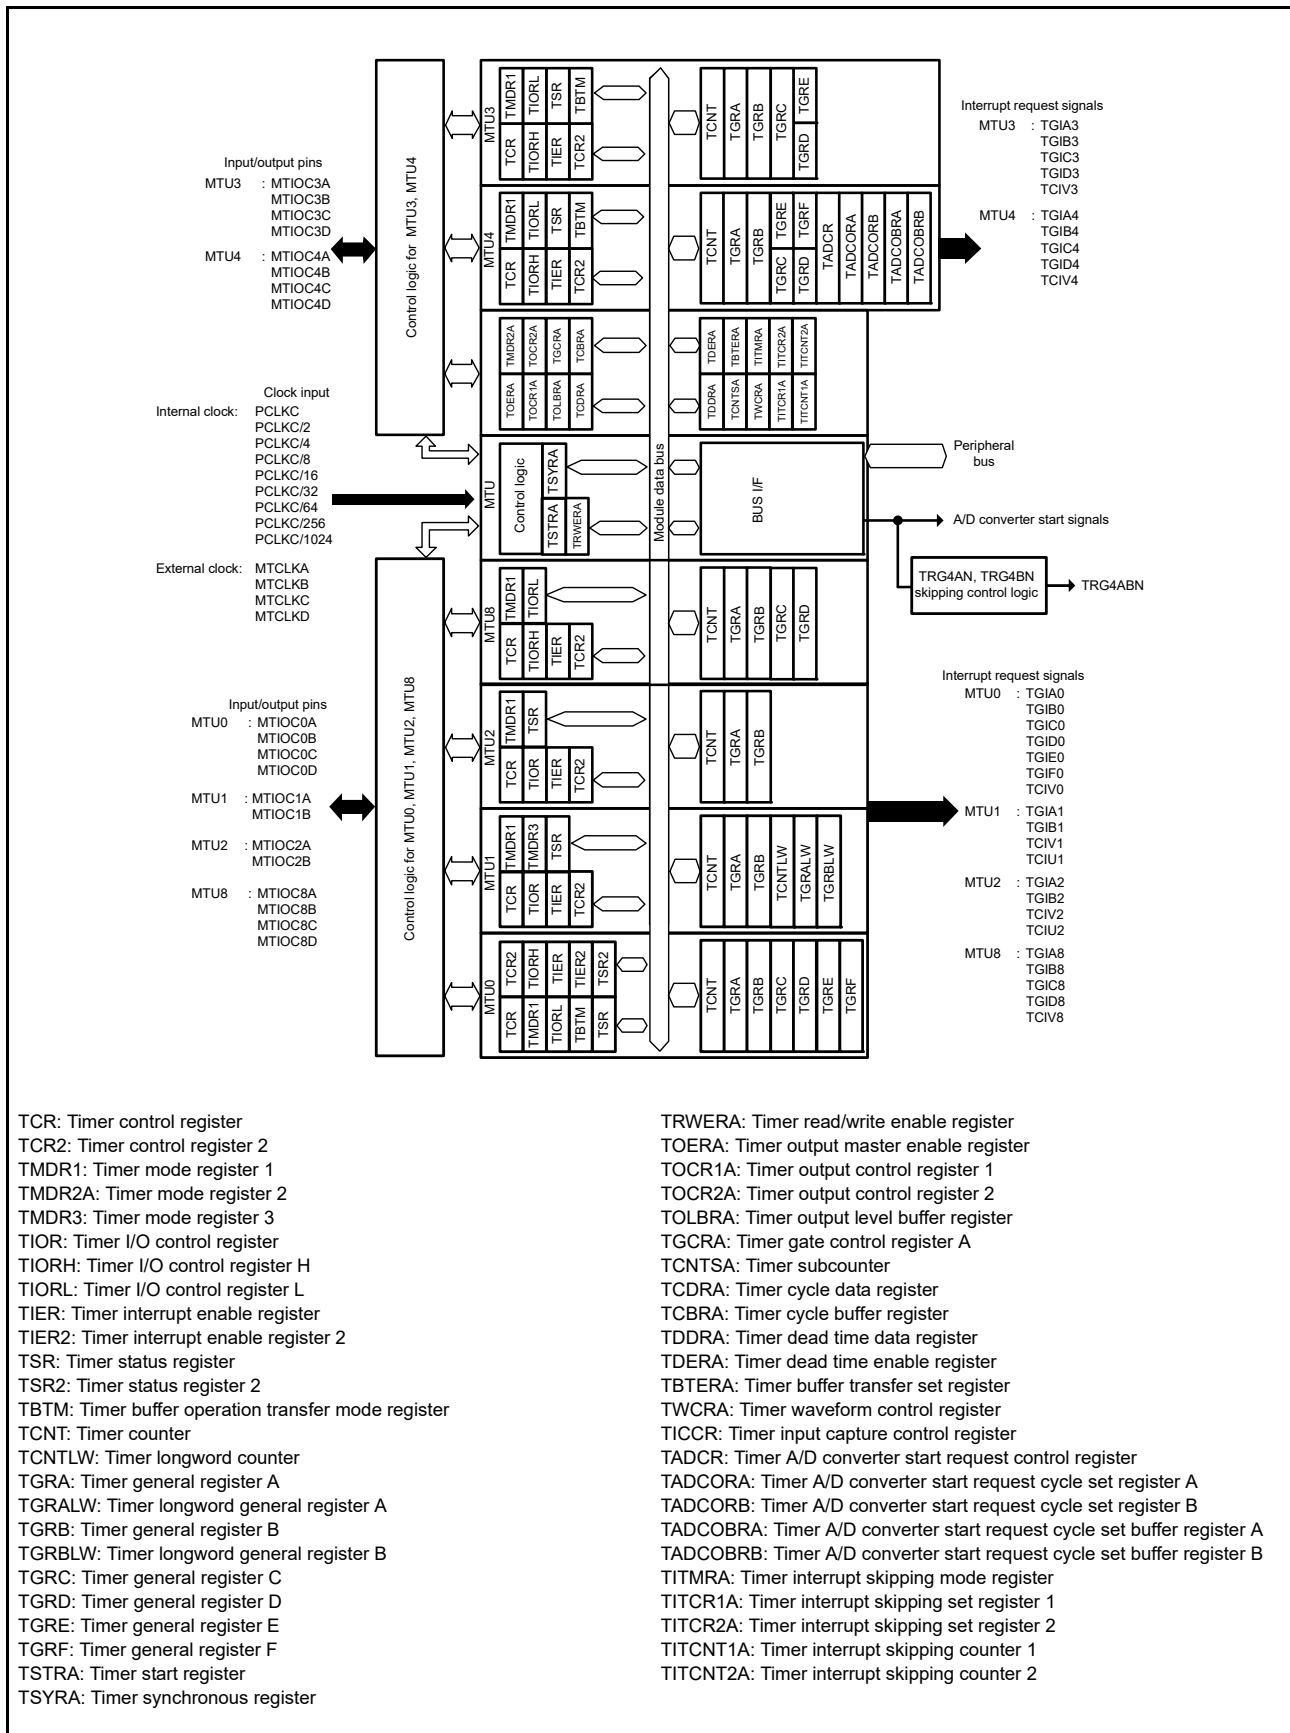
Input/output pins
MTU3 : MTIOC3A
MTIOC3B
MTIOC3C
MTIOC3D
MTU4 : MTIOC4A
MTIOC4B
MTIOC4C
MTIOC4D

Clock input
Internal clock: PCLKC
PCLKC/2
PCLKC/4
PCLKC/8
PCLKC/16
PCLKC/32
PCLKC/64
PCLKC/256
PCLKC/1024
External clock: MTCLKA
MTCLKB
MTCLKC
MTCLKD

Input/output pins
MTU0 : MTIOC0A
MTIOC0B
MTIOC0C
MTIOC0D
MTU1 : MTIOC1A
MTIOC1B
MTU2 : MTIOC2A
MTIOC2B
MTU8 : MTIOC8A
MTIOC8B
MTIOC8C
MTIOC8D

Control logic for MTU3, MTU4

Control logic for MTU0, MTU1, MTU2, MTU8

MTU3 TMDR1 TIORL TSR TBTM TCR TIORH TIER TCR2

MTU4 TMDR1 TIORL TSR TBTM TCR TIORH TIER TCR2

TMDR2A TOCR2A TGCRA TCBRA TOERA TOCR1A TOLBRA TCDRA

MTU Control logic TSYRA TSTRA TRWERA

MTU8 TMDR1 TIORL TCR TIORH TIER TCR2

MTU2 TMDR1 TSR TCR TIOR TIER TCR2

MTU1 TMDR1 TMDR3 TSR TCR TIOR TIER TCR2

MTU0 TCR2 TIORH TIER2 TSR2 TCR TMDR1 TIORL TBTM TSR

Module data bus

TCNT TGRA TGRB TGRC TGRE TGRD

TCNT TGRA TGRB TGRE TGRF TGRC TGRD TADCR TADCORA TADCORB TADCOBRA TADCOBRB

TDERA TBTERA TITMRA TITCR2A TITCNT2A TDDRA TCNTSA TWCRA TITCR1A TITCNT1A

BUS I/F

TCNT TGRA TGRB TGRC TGRD

TCNT TGRA TGRB

TCNT TGRA TGRB TCNTLW TGRALW TGRBLW

TCNT TGRA TGRB TGRC TGRD TGRE TGRF

Interrupt request signals
MTU3 : TGIA3
TGIB3
TGIC3
TGID3
TCIV3
MTU4 : TGIA4
TGIB4
TGIC4
TGID4
TCIV4

Peripheral bus

A/D converter start signals

TRG4AN, TRG4BN skipping control logic

TRG4ABN

Interrupt request signals
MTU0 : TGIA0
TGIB0
TGIC0
TGID0
TGIE0
TGIF0
TCIV0
MTU1 : TGIA1
TGIB1
TCIV1
TCIU1
MTU2 : TGIA2
TGIB2
TCIV2
TCIU2
MTU8 : TGIA8
TGIB8
TGIC8
TGID8
TCIV8

TCR: Timer control register
TCR2: Timer control register 2
TMDR1: Timer mode register 1
TMDR2A: Timer mode register 2
TMDR3: Timer mode register 3
TIOR: Timer I/O control register
TIORH: Timer I/O control register H
TIORL: Timer I/O control register L
TIER: Timer interrupt enable register
TIER2: Timer interrupt enable register 2
TSR: Timer status register
TSR2: Timer status register 2
TBTM: Timer buffer operation transfer mode register
TCNT: Timer counter
TCNTLW: Timer longword counter
TGRA: Timer general register A
TGRALW: Timer longword general register A
TGRB: Timer general register B
TGRBLW: Timer longword general register B
TGRC: Timer general register C
TGRD: Timer general register D
TGRE: Timer general register E
TGRF: Timer general register F
TSTRA: Timer start register
TSYRA: Timer synchronous register

TRWERA: Timer read/write enable register
TOERA: Timer output master enable register
TOCR1A: Timer output control register 1
TOCR2A: Timer output control register 2
TOLBRA: Timer output level buffer register
TGCRA: Timer gate control register A
TCNTSA: Timer subcounter
TCDRA: Timer cycle data register
TCBRA: Timer cycle buffer register
TDDRA: Timer dead time data register
TDERA: Timer dead time enable register
TBTERA: Timer buffer transfer set register
TWCRA: Timer waveform control register
TICCR: Timer input capture control register
TADCR: Timer A/D converter start request control register
TADCORA: Timer A/D converter start request cycle set register A
TADCORB: Timer A/D converter start request cycle set register B
TADCOBRA: Timer A/D converter start request cycle set buffer register A
TADCOBRB: Timer A/D converter start request cycle set buffer register B
TITMRA: Timer interrupt skipping mode register
TITCR1A: Timer interrupt skipping set register 1
TITCR2A: Timer interrupt skipping set register 2
TITCNT1A: Timer interrupt skipping counter 1
TITCNT2A: Timer interrupt skipping counter 2